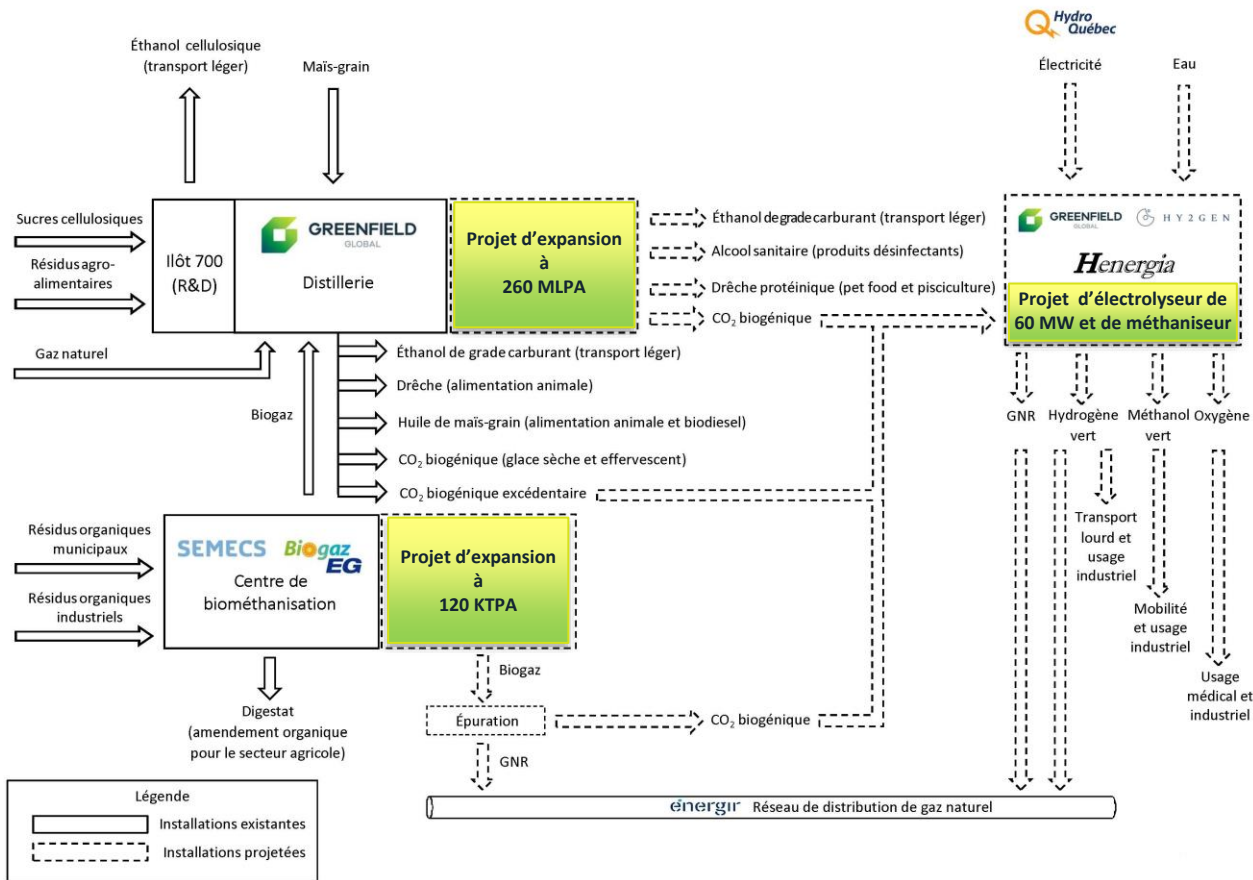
Hydro Québec

Éthanol cellulosique (transport léger)

Maïs-grain

Électricité

Eau

Sucres cellulosiques

Résidus agro-alimentaires

Gaz naturel

Ilôt 700 (R&D)

GREENFIELD GLOBAL

Distillerie

Projet d'expansion à 260 MLPA

Éthanol de grade carburant (transport léger)

Alcool sanitaire (produits désinfectants)

Drêche protéinique (pet food et pisciculture)

$CO_2$ biogénique

GREENFIELD GLOBAL

HY2GEN

Henergia

Projet d'électrolyseur de 60 MW et de méthaniseur

Éthanol de grade carburant (transport léger)

Drêche (alimentation animale)

Biogaz

Huile de maïs-grain (alimentation animale et biodiesel)

$CO_2$ biogénique (glace sèche et effervescent)

$CO_2$ biogénique excédentaire

GNR

Hydrogène vert

Méthanol vert

Oxygène

Transport lourd et usage industriel

Mobilité et usage industriel

Usage médical et industriel

Résidus organiques municipaux

Résidus organiques industriels

SEMECS

Biogaz EG

Centre de biométhanisation

Projet d'expansion à 120 KTPA

Biogaz

Épuration

$CO_2$ biogénique

GNR

Digestat (amendement organique pour le secteur agricole)

Légende

Installations existantes

Installations projetées

énergir Réseau de distribution de gaz naturel